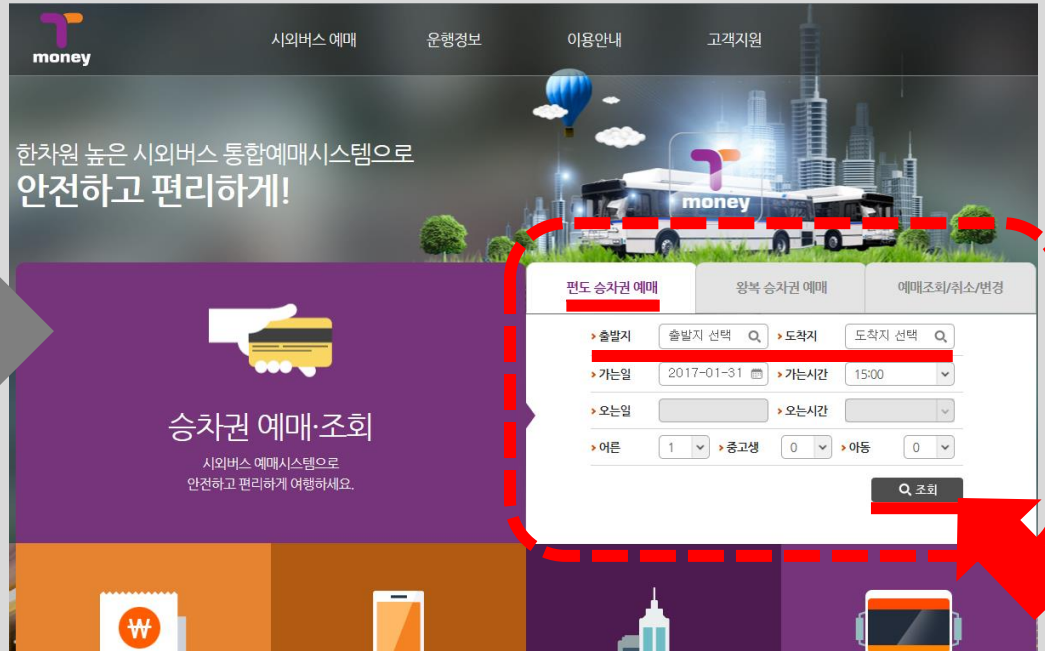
money

시외버스 예매 운행정보 이용안내 고객지원

한차원 높은 시외버스 통합예매시스템으로
안전하고 편리하게!

money

승차권 예매·조회
시외버스 예매시스템으로
안전하고 편리하게 여행하세요.

편도 승차권 예매 | 왕복 승차권 예매 | 예매조회/취소/변경

출발지 출발지 선택 도착지 도착지 선택
가는일 2017-01-31 가는시간 15:00
오는일 오는시간
어른 1 중고생 0 아동 0

조회

₩